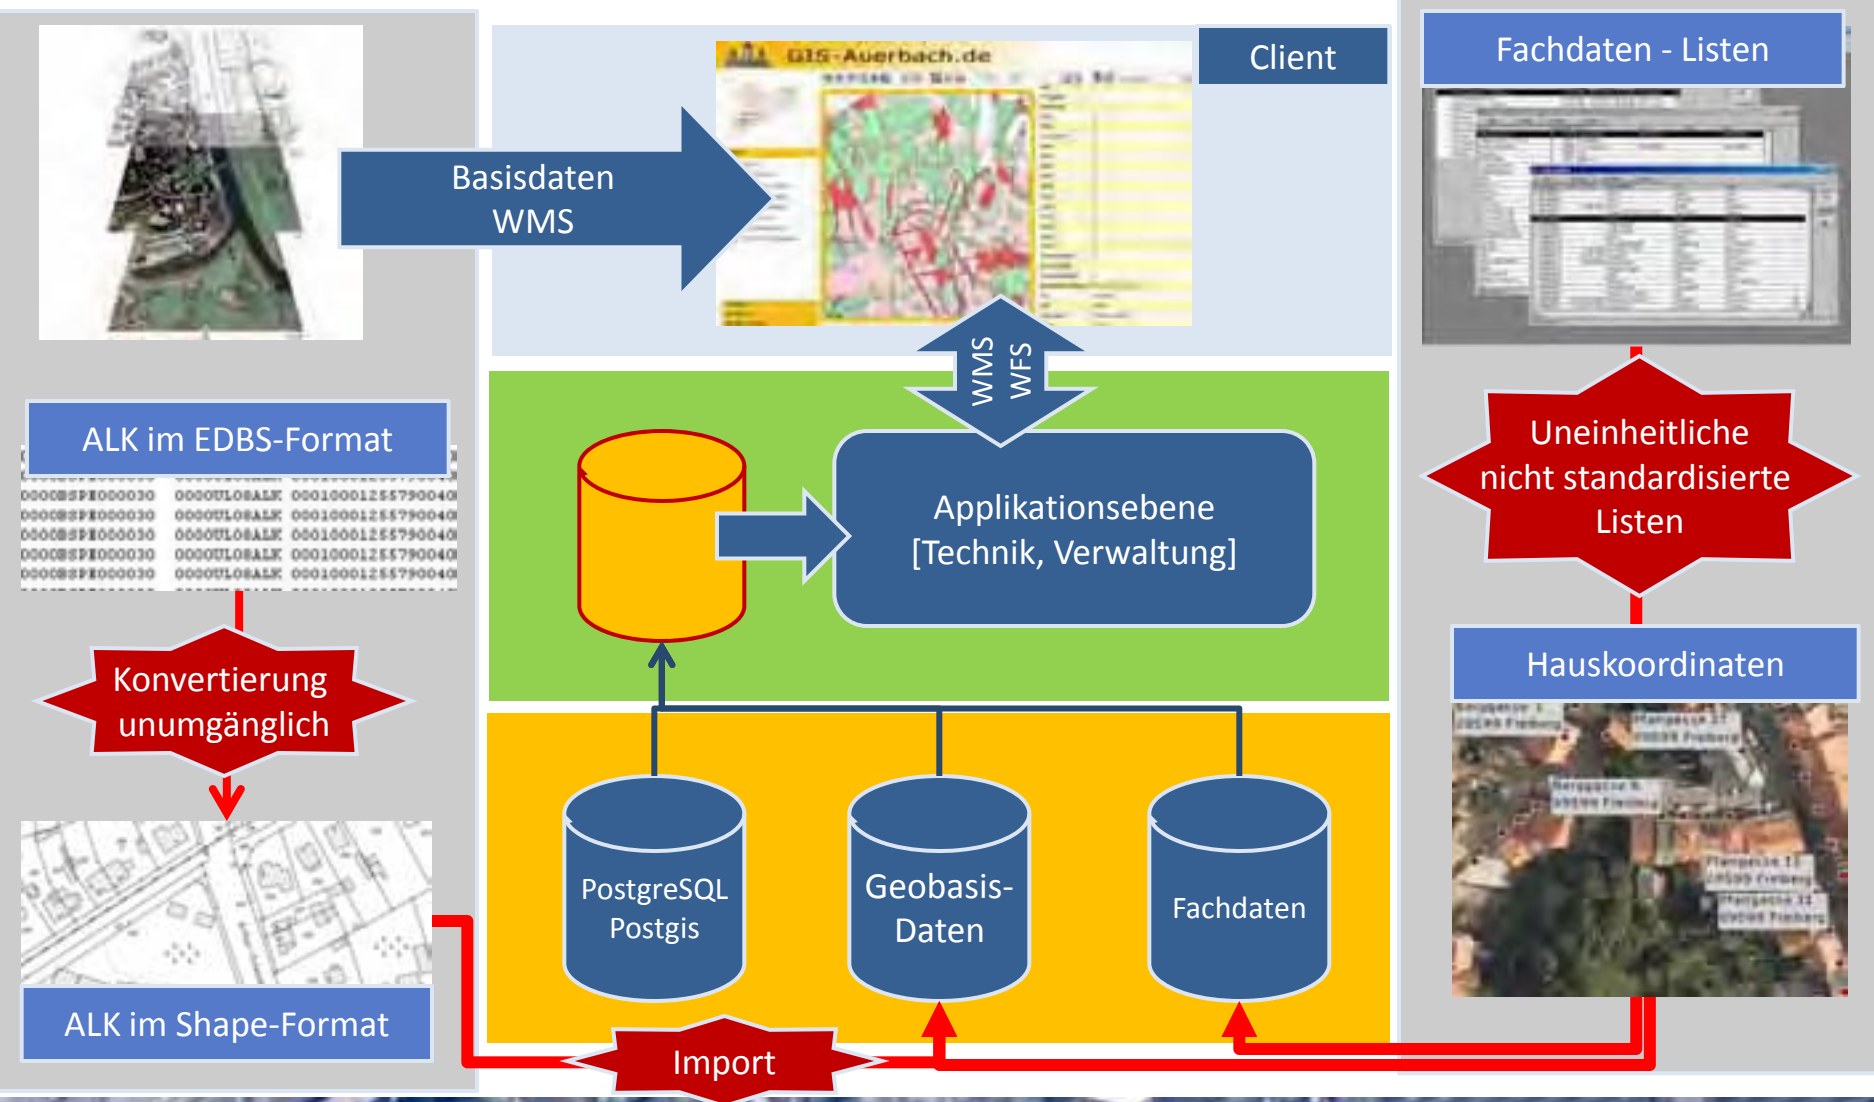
GIS-Auerbach.de

Client

Fachdaten - Listen

Basisdaten
WMS

WMS
WFS

ALK im EDBS-Format

0000BSPI000030 0000ULOBALK 0001000125579004
0000BSPI000030 0000ULOBALK 0001000125579004
0000BSPI000030 0000ULOBALK 0001000125579004
0000BSPI000030 0000ULOBALK 0001000125579004
0000BSPI000030 0000ULOBALK 0001000125579004

Applikationsebene
[Technik, Verwaltung]

Uneinheitliche
nicht standardisierte
Listen

Konvertierung
unumgänglich

Hauskoordinaten

PostgreSQL
Postgis

Geobasis-
Daten

Fachdaten

ALK im Shape-Format

Import